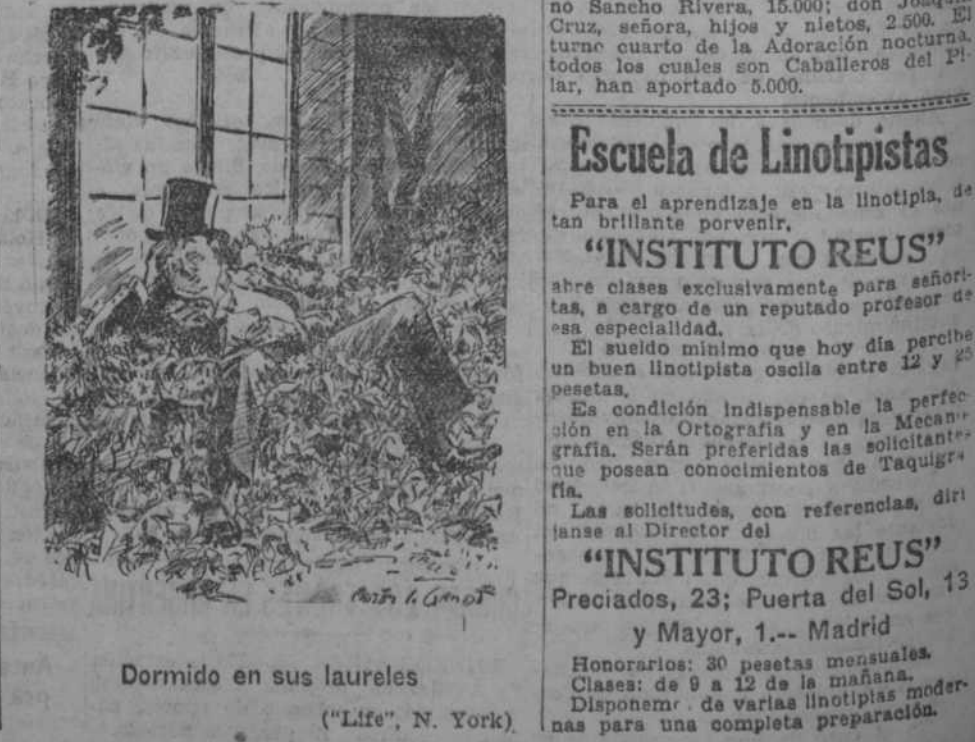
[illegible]

Dormido en sus laureles

("Life", N. York)

no Sancho Rivera, 15.000; don Joaquín Cruz, señora, hijos y nietos, 2.500. El turno cuarto de la Adoración nocturna, todos los cuales son Caballeros del Pilar, han aportado 5.000.

Escuela de Linotipistas

Para el aprendizaje en la linotipia, de tan brillante porvenir,

"INSTITUTO REUS"

abre clases exclusivamente para señoritas, a cargo de un reputado profesor de esa especialidad.

El sueldo mínimo que hoy día percibe un buen linotipista oscila entre 12 y 25 pesetas.

Es condición indispensable la perfección en la Ortografía y en la Mecanografía. Serán preferidas las solicitantes que posean conocimientos de Taquigrafía.

Las solicitudes, con referencias, diríjanse al Director del

"INSTITUTO REUS"

Preciados, 23; Puerta del Sol, 13 y Mayor, 1.-- Madrid

Honorarios: 30 pesetas mensuales.
Clases: de 9 a 12 de la mañana.
Disponem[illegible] de varias linotipias modernas para una completa preparación.